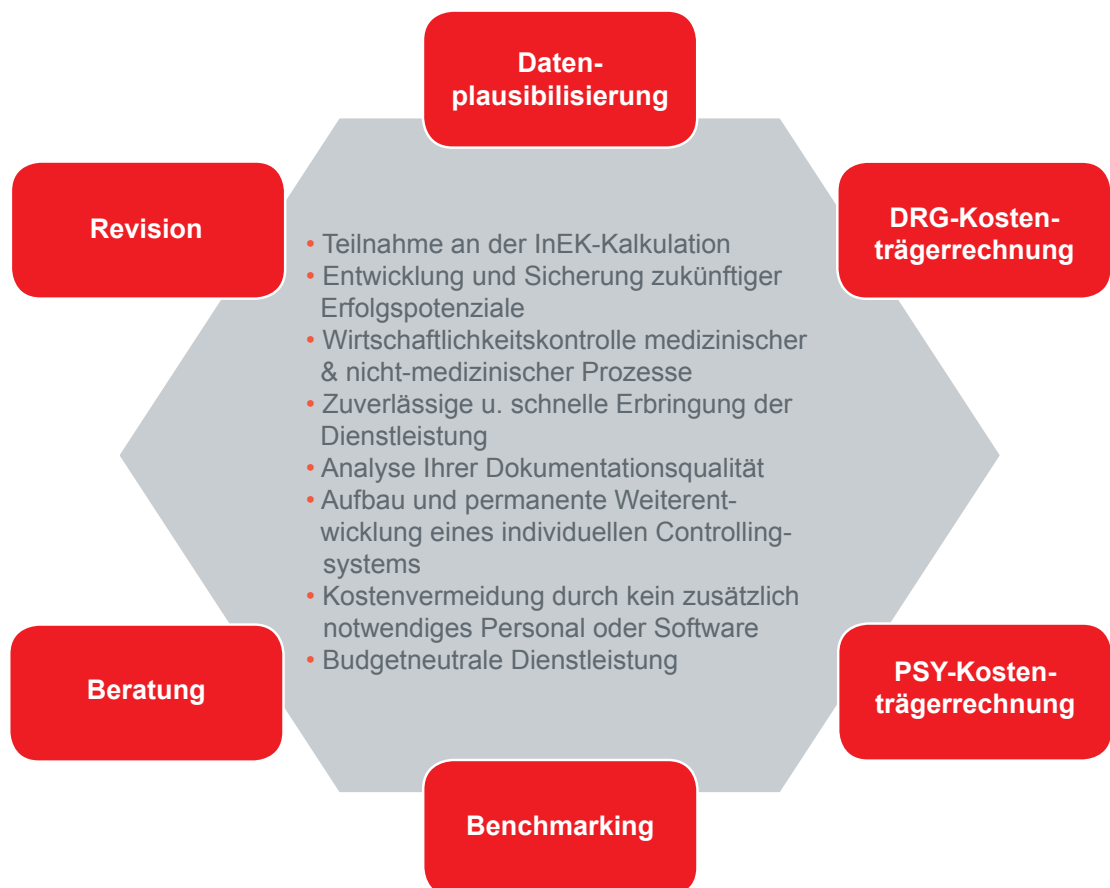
Datenplausibilisierung

Revision

DRG-Kostenträgerrechnung

• Teilnahme an der InEK-Kalkulation
• Entwicklung und Sicherung zukünftiger Erfolgspotenziale
• Wirtschaftlichkeitskontrolle medizinischer & nicht-medizinischer Prozesse
• Zuverlässige u. schnelle Erbringung der Dienstleistung
• Analyse Ihrer Dokumentationsqualität
• Aufbau und permanente Weiterentwicklung eines individuellen Controllingsystems
• Kostenvermeidung durch kein zusätzlich notwendiges Personal oder Software
• Budgetneutrale Dienstleistung

Beratung

PSY-Kostenträgerrechnung

Benchmarking